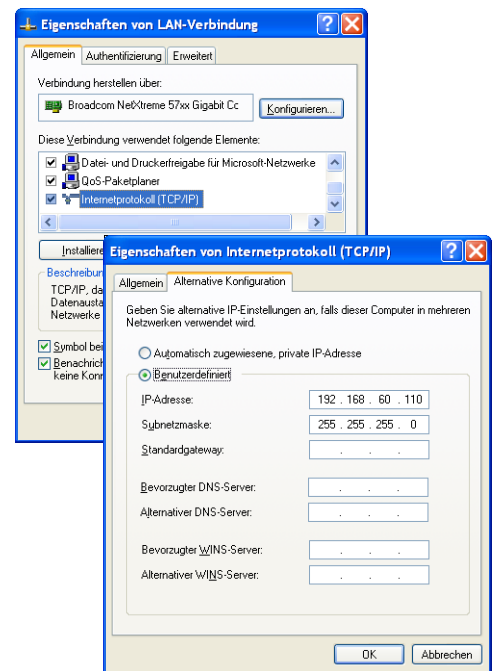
Eigenschaften von LAN-Verbindung

Allgemein | Authentifizierung | Erweitert

Verbindung herstellen über:

Broadcom NetXtreme 57xx Gigabit Cc

Konfigurieren...

Diese Verbindung verwendet folgende Elemente:

Datei- und Druckerfreigabe für Microsoft-Netzwerke
QoS-Paketplaner
Internetprotokoll (TCP/IP)

Installiere

Beschreibun
TCP/IP, da
Datenausta
Netzwerke

Symbol bei
Benachrich
keine Konn

Eigenschaften von Internetprotokoll (TCP/IP)

Allgemein | Alternative Konfiguration

Geben Sie alternative IP-Einstellungen an, falls dieser Computer in mehreren Netzwerken verwendet wird.

Automatisch zugewiesene, private IP-Adresse

Benutzerdefiniert

IP-Adresse: 192 . 168 . 60 . 110

Subnetzmaske: 255 . 255 . 255 . 0

Standardgateway: . . .

Bevorzugter DNS-Server: . . .

Alternativer DNS-Server: . . .

Bevorzugter WINS-Server: . . .

Alternativer WINS-Server: . . .

OK | Abbrechen